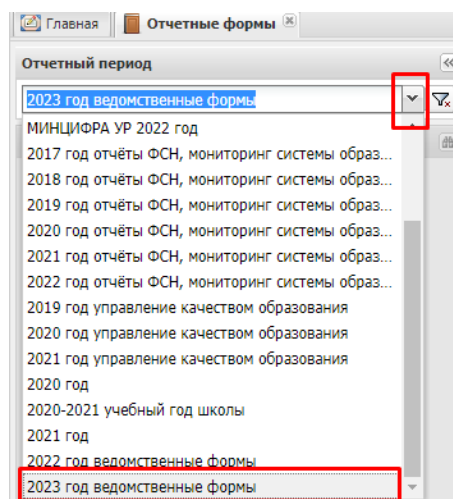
Главная
Отчетные формы

Отчетный период

2023 год ведомственные формы

МИНЦИФРА УР 2022 год
2017 год отчёты ФСН, мониторинг системы образ...
2018 год отчёты ФСН, мониторинг системы образ...
2019 год отчёты ФСН, мониторинг системы образ...
2020 год отчёты ФСН, мониторинг системы образ...
2021 год отчёты ФСН, мониторинг системы образ...
2022 год отчёты ФСН, мониторинг системы образ...
2019 год управление качеством образования
2020 год управление качеством образования
2021 год управление качеством образования
2020 год
2020-2021 учебный год школы
2021 год
2022 год ведомственные формы
2023 год ведомственные формы